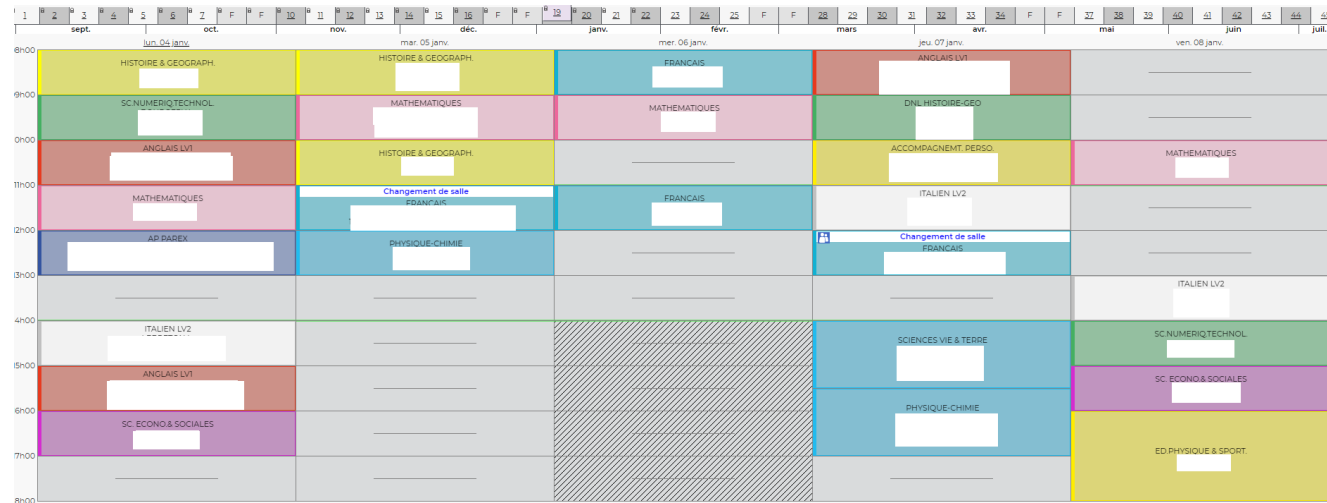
1 2 3 4 5 6 7 F F 10 11 12 13 14 15 16 F F 19 20 21 22 23 24 25 F F 28 29 30 31 32 33 34 F F 37 38 39 40 41 42 43 44 4

sept. oct. nov. déc. janv. févr. mars avr. mai juin juil.

| | lun. 04 janv. | mar. 05 janv. | mer. 06 janv. | jeu. 07 janv. | ven. 08 janv. |
|---|---|---|---|---|---|
| 8h00 | HISTOIRE & GEOGRAPH. | HISTOIRE & GEOGRAPH. | FRANCAIS | ANGLAIS LV1 | |
| 9h00 | SC.NUMERIQ.TECHNOL. | MATHEMATIQUES | MATHEMATIQUES | DNL HISTOIRE-GEO | |
| 10h00 | ANGLAIS LV1 | HISTOIRE & GEOGRAPH. | | ACCOMPAGNEMT. PERSO. | MATHEMATIQUES |
| 11h00 | MATHEMATIQUES | Changement de salle FRANCAIS | FRANCAIS | ITALIEN LV2 | |
| 12h00 | AP PAREX | PHYSIQUE-CHIMIE | | Changement de salle FRANCAIS | |
| 13h00 | | | | | ITALIEN LV2 |
| 14h00 | ITALIEN LV2 | | | SCIENCES VIE & TERRE | SC.NUMERIQ.TECHNOL. |
| 15h00 | ANGLAIS LV1 | | | | SC. ECONO.& SOCIALES |
| 16h00 | SC. ECONO.& SOCIALES | | | PHYSIQUE-CHIMIE | |
| 17h00 | | | | | ED.PHYSIQUE & SPORT. |
| 18h00 | | | | | |